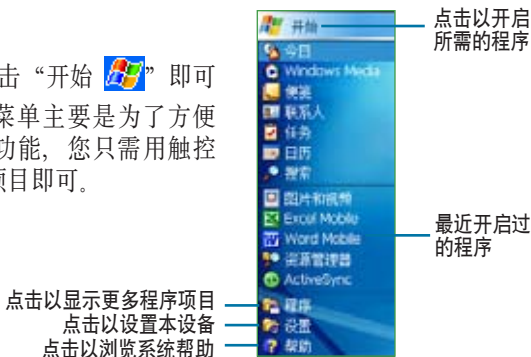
击"开始 "即可

菜单主要是为了方便功能，您只需用触控项目即可。

开始

今日

Windows Media

便笺

联系人

任务

日历

搜索

图片和视频

Excel Mobile

Word Mobile

资源管理器

ActiveSync

程序

设置

帮助

点击以开启所需的程序

最近开启过的程序

点击以显示更多程序项目

点击以设置本设备

点击以浏览系统帮助